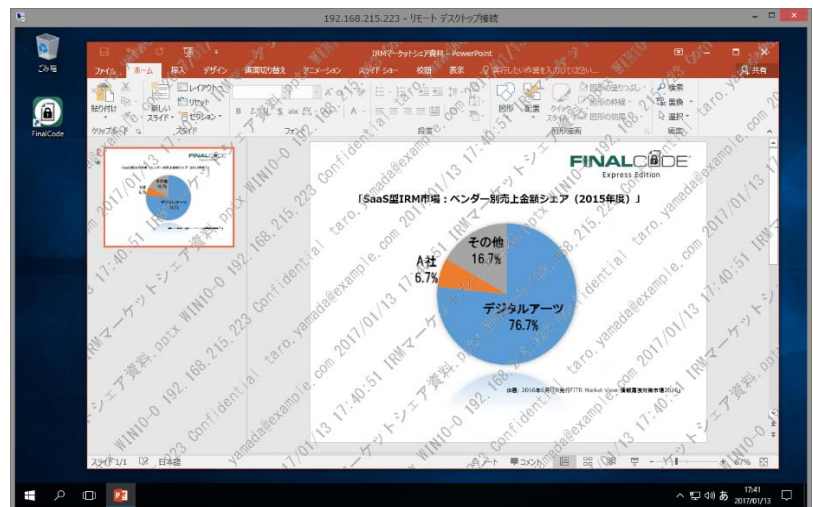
192.168.215.223 - リモート デスクトップ接続

ごみ箱

FinalCode

IRMマーケットシェア資料 - PowerPoint

ファイル ホーム 挿入 デザイン 画面切り替え アニメーション スライド ショー 校閲 表示 実行したい作業を入力してください...

共有

貼り付け 新しいスライド レイアウト リセット セクション

クリップボード スライド フォント 段落 図形描画 編集

図形 配置 クイックスタイル 図形の塗りつぶし 図形の枠線 図形の効果

検索 置換 選択

FINALCODE
Express Edition

「SaaS型IRM市場：ベンダー別売上金額シェア（2015年度）」

その他
16.7%

A社
6.7%

デジタルアーツ
76.7%

出典：2016年6月ITR発行「ITR Market View：情報漏洩対策市場2016」

スライド 1/1 日本語

ノート コメント 67%

WIN10-0 192.168.215.223 Confidential taro.yamada@example.com 2017/01/13 17:40:51 IRMマーケットシェア資料.pptx

17:41
2017/01/13